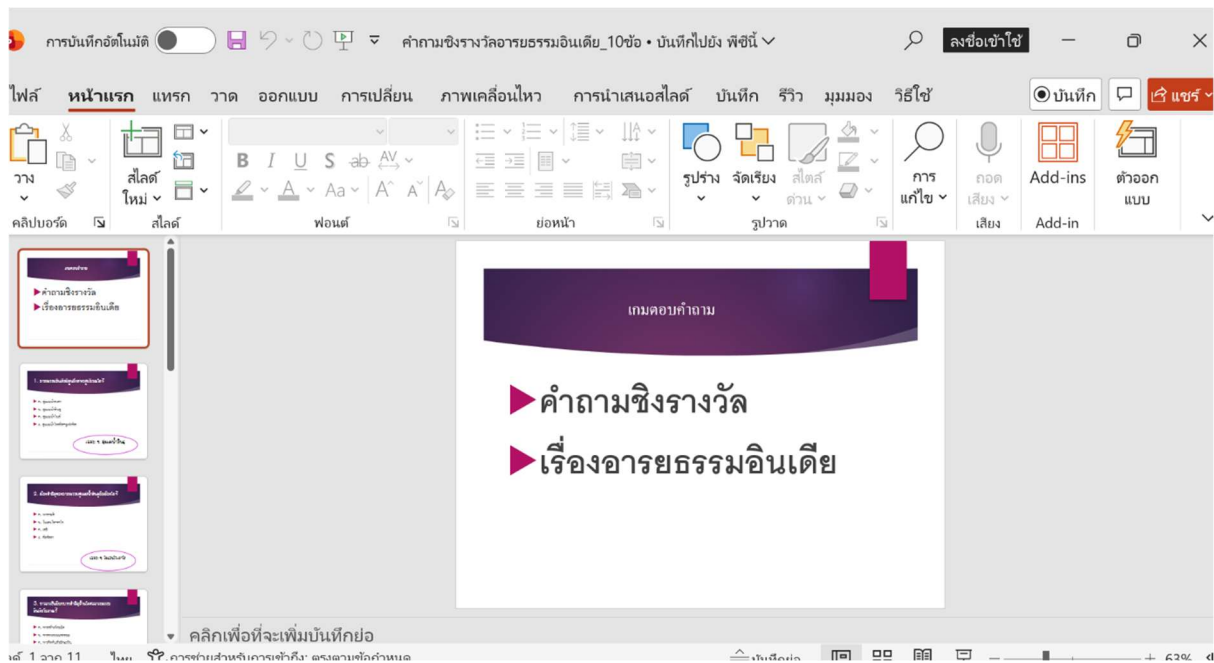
การบันทึกอัตโนมัติ คำถามชิงรางวัลอารยธรรมอินเดีย_10ข้อ • บันทึกไปยัง พีซีนี้ ลงชื่อเข้าใช้

ไฟล์ หน้าแรก แทรก วาด ออกแบบ การเปลี่ยน ภาพเคลื่อนไหว การนำเสนอสไลด์ บันทึก รีวิว มุมมอง วิธีใช้ บันทึก แชร์

วาง คลิปบอร์ด สไลด์ใหม่ สไลด์ B I U S ab AV Aa A A ฟอนต์ ย่อหน้า รูปร่าง จัดเรียง สไตล์ด่วน รูปวาด การแก้ไข ถอดเสียง เสียง Add-ins Add-in ตัวออกแบบ

เกมตอบคำถาม
▶คำถามชิงรางวัล
▶เรื่องอารยธรรมอินเดีย

1. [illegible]
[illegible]

2. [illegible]
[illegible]

3. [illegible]
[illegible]

เกมตอบคำถาม

▶คำถามชิงรางวัล

▶เรื่องอารยธรรมอินเดีย

คลิกเพื่อที่จะเพิ่มบันทึกย่อ

ด์ 1 จาก 11 ไทย การช่วยสำหรับการเข้าถึง: ตรงตามข้อกำหนด บันทึกย่อ 63%